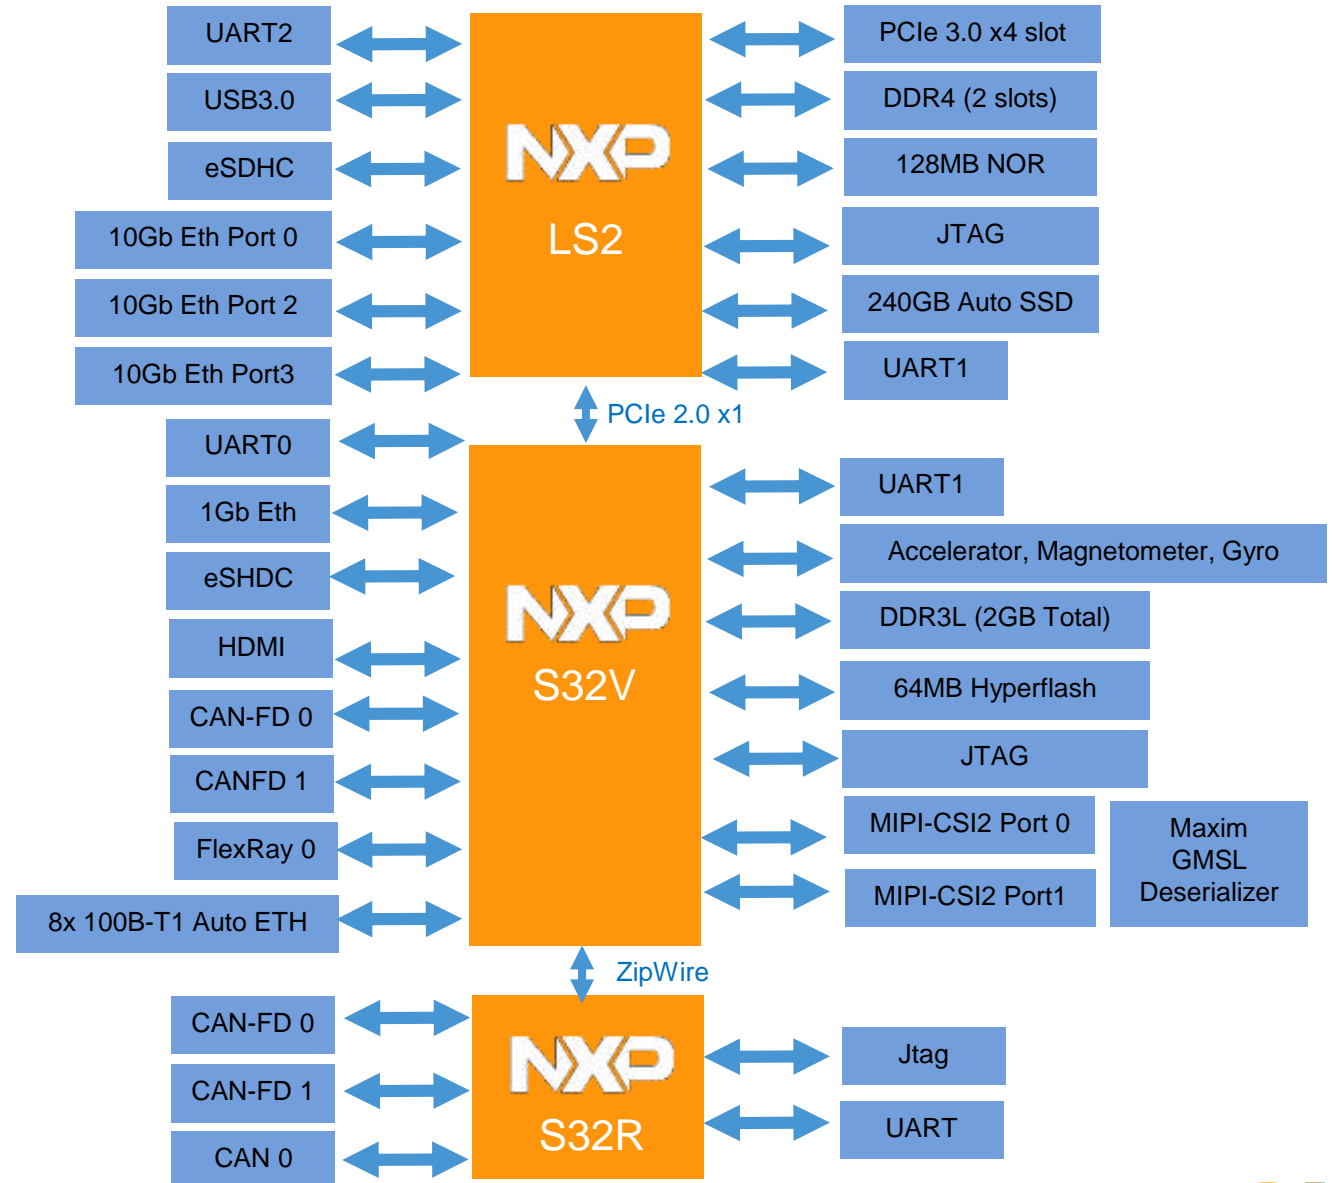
UART2
USB3.0
eSDHC
10Gb Eth Port 0
10Gb Eth Port 2
10Gb Eth Port3

NXP
LS2

PCIe 3.0 x4 slot
DDR4 (2 slots)
128MB NOR
JTAG
240GB Auto SSD
UART1

PCIe 2.0 x1

UART0
1Gb Eth
eSHDC
HDMI
CAN-FD 0
CANFD 1
FlexRay 0
8x 100B-T1 Auto ETH

NXP
S32V

UART1
Accelerator, Magnetometer, Gyro
DDR3L (2GB Total)
64MB Hyperflash
JTAG
MIPI-CSI2 Port 0
MIPI-CSI2 Port1
Maxim GMSL Deserializer

ZipWire

CAN-FD 0
CAN-FD 1
CAN 0

NXP
S32R

Jtag
UART